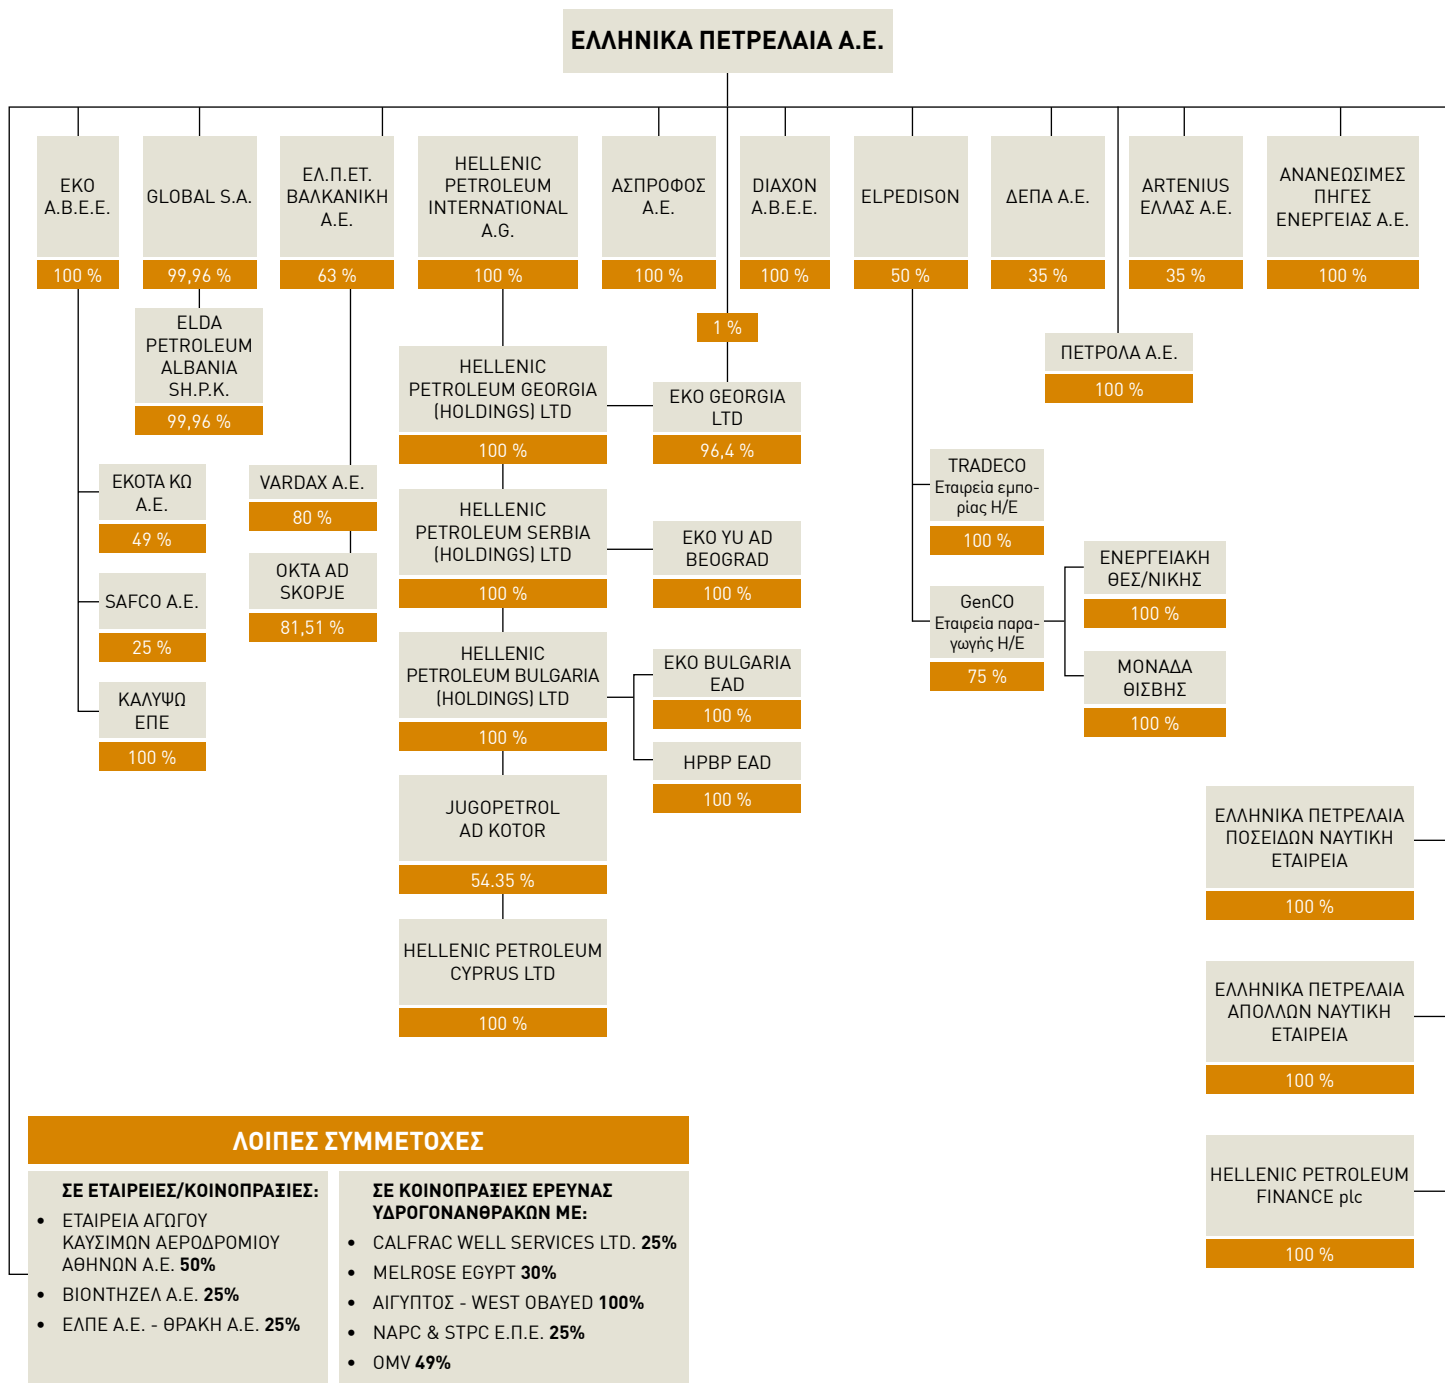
ΕΛΛΗΝΙΚΑ ΠΕΤΡΕΛΑΙΑ Α.Ε.

ΕΚΟ Α.Β.Ε.Ε.
100 %

GLOBAL S.A.
99,96 %

ΕΛ.Π.ΕΤ. ΒΑΛΚΑΝΙΚΗ Α.Ε.
63 %

HELLENIC PETROLEUM INTERNATIONAL A.G.
100 %

ΑΣΠΡΟΦΟΣ Α.Ε.
100 %

DIAXON Α.Β.Ε.Ε.
100 %

ELPEDISON
50 %

ΔΕΠΑ Α.Ε.
35 %

ARTENIUS ΕΛΛΑΣ Α.Ε.
35 %

ΑΝΑΝΕΩΣΙΜΕΣ ΠΗΓΕΣ ΕΝΕΡΓΕΙΑΣ Α.Ε.
100 %

ELDA PETROLEUM ALBANIA SH.P.K.
99,96 %

1 %

ΠΕΤΡΟΛΑ Α.Ε.
100 %

HELLENIC PETROLEUM GEORGIA (HOLDINGS) LTD
100 %

EKO GEORGIA LTD
96,4 %

ΕΚΟΤΑ ΚΩ Α.Ε.
49 %

VARDAX A.E.
80 %

TRADECO
Εταιρεία εμπορίας Η/Ε
100 %

HELLENIC PETROLEUM SERBIA (HOLDINGS) LTD
100 %

EKO YU AD BEOGRAD
100 %

ΕΝΕΡΓΕΙΑΚΗ ΘΕΣ/ΝΙΚΗΣ
100 %

SAFCO A.E.
25 %

OKTA AD SKOPJE
81,51 %

GenCO
Εταιρεία παραγωγής Η/Ε
75 %

ΜΟΝΑΔΑ ΘΙΣΒΗΣ
100 %

HELLENIC PETROLEUM BULGARIA (HOLDINGS) LTD
100 %

EKO BULGARIA EAD
100 %

ΚΑΛΥΨΩ ΕΠΕ
100 %

HPBP EAD
100 %

JUGOPETROL AD KOTOR
54.35 %

ΕΛΛΗΝΙΚΑ ΠΕΤΡΕΛΑΙΑ ΠΟΣΕΙΔΩΝ ΝΑΥΤΙΚΗ ΕΤΑΙΡΕΙΑ
100 %

HELLENIC PETROLEUM CYPRUS LTD
100 %

ΕΛΛΗΝΙΚΑ ΠΕΤΡΕΛΑΙΑ ΑΠΟΛΛΩΝ ΝΑΥΤΙΚΗ ΕΤΑΙΡΕΙΑ
100 %

ΛΟΙΠΕΣ ΣΥΜΜΕΤΟΧΕΣ

ΣΕ ΕΤΑΙΡΕΙΕΣ/ΚΟΙΝΟΠΡΑΞΙΕΣ:
• ΕΤΑΙΡΕΙΑ ΑΓΩΓΟΥ ΚΑΥΣΙΜΩΝ ΑΕΡΟΔΡΟΜΙΟΥ ΑΘΗΝΩΝ Α.Ε. **50%**
• ΒΙΟΝΤΗΖΕΛ Α.Ε. **25%**
• ΕΛΠΕ Α.Ε. - ΘΡΑΚΗ Α.Ε. **25%**

ΣΕ ΚΟΙΝΟΠΡΑΞΙΕΣ ΕΡΕΥΝΑΣ ΥΔΡΟΓΟΝΑΝΘΡΑΚΩΝ ΜΕ:
• CALFRAC WELL SERVICES LTD. **25%**
• MELROSE EGYPT **30%**
• ΑΙΓΥΠΤΟΣ - WEST OBAYED **100%**
• NAPC & STPC Ε.Π.Ε. **25%**
• OMV **49%**

HELLENIC PETROLEUM FINANCE plc
100 %